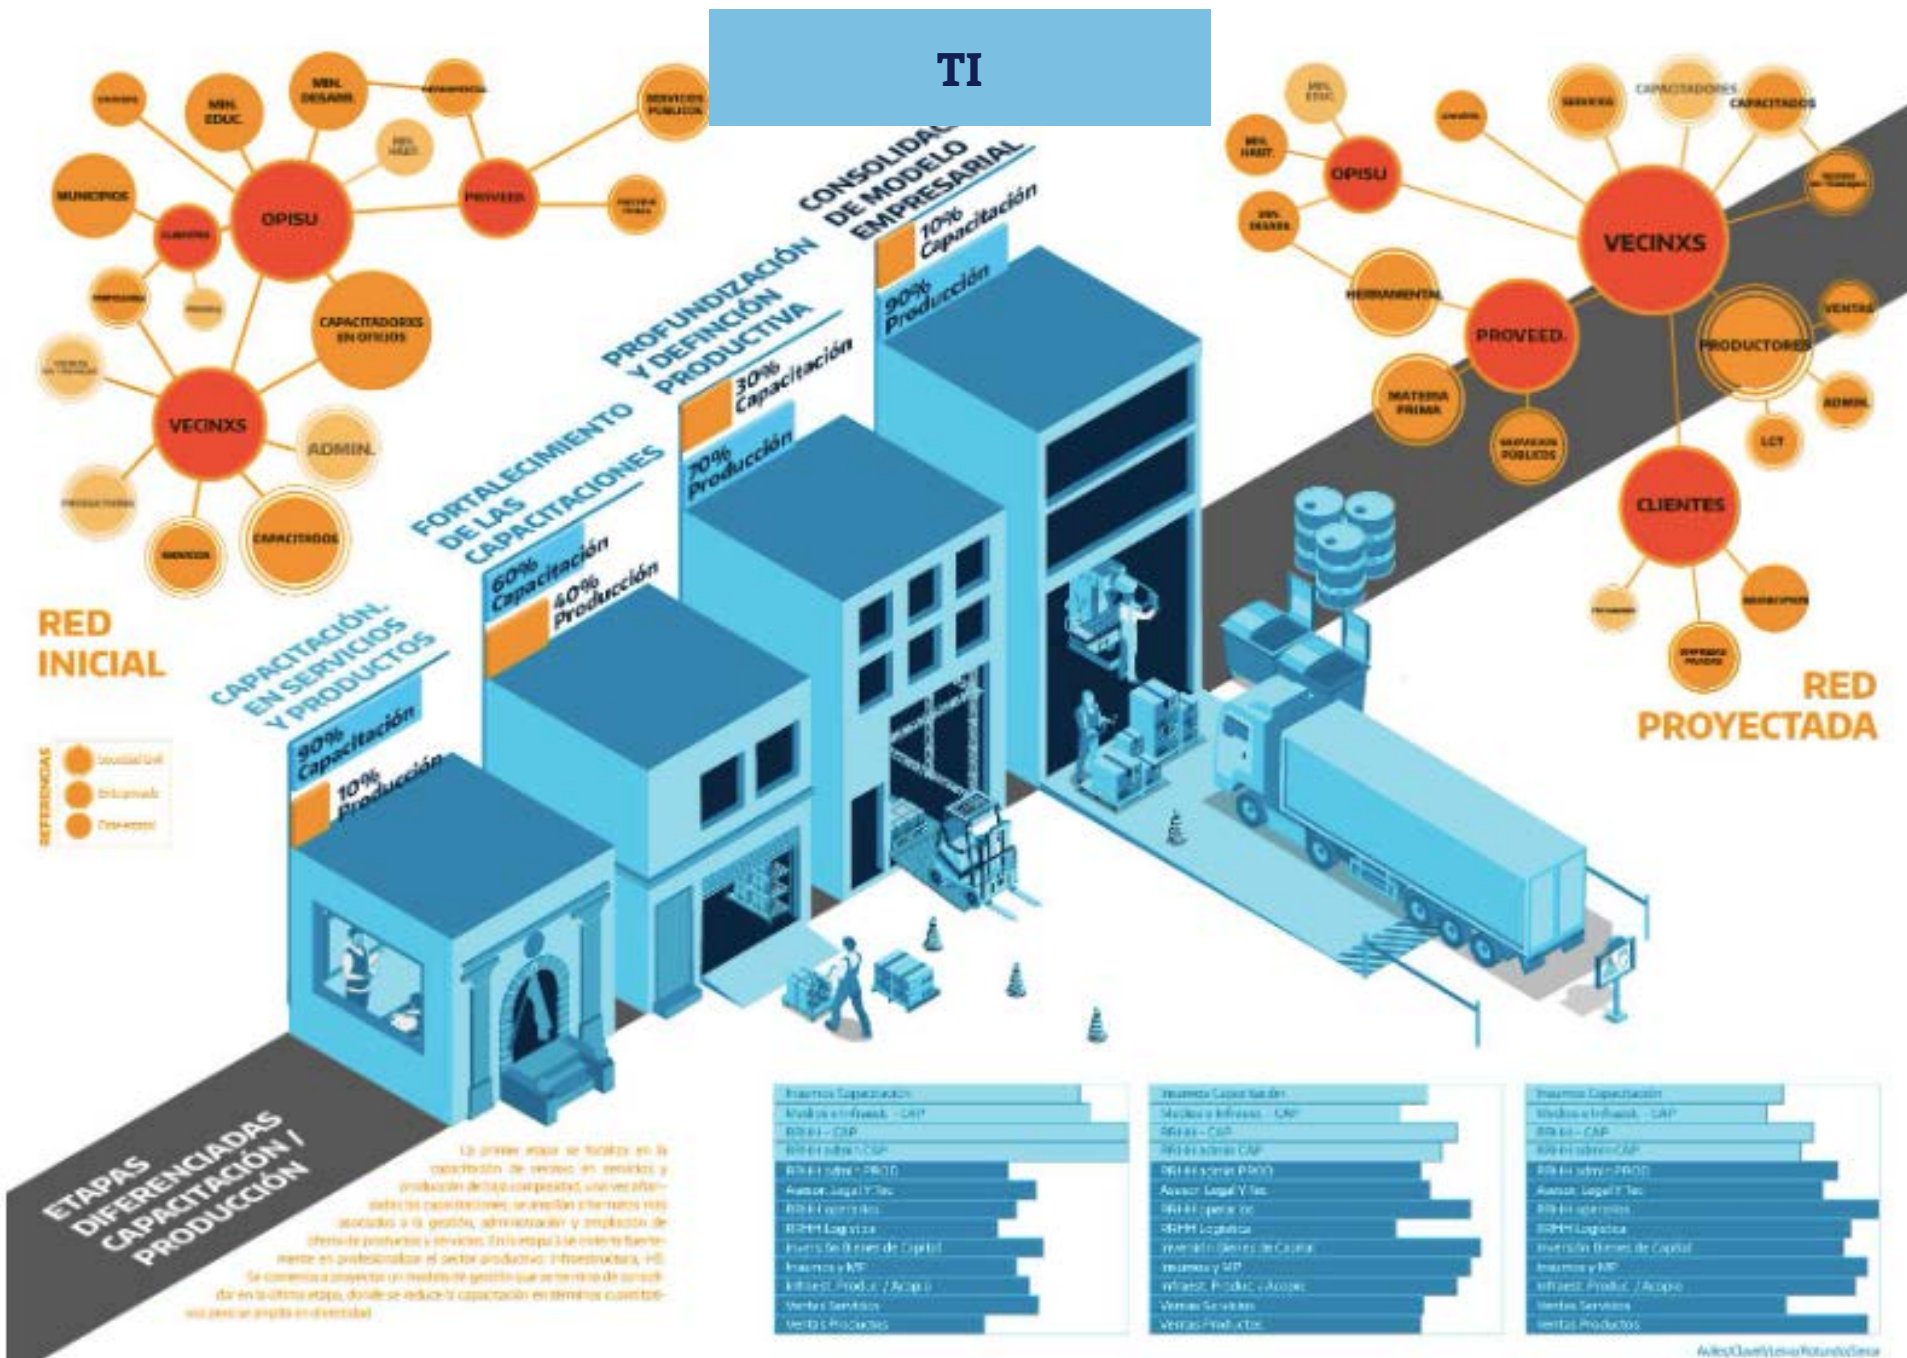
TI

RED INICIAL

OPISU
VECINXS
MUNICIPIOS
MIN. EDUC.
MIN. DESARR.
PROVEED.
SERVICIOS PÚBLICOS
CAPACITADORXS EN OFICIOS
ADMIN.
CAPACITADOS
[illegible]

REFERENCIAS
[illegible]
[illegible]
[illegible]

CAPACITACIÓN EN SERVICIOS Y PRODUCTOS
90% Capacitación
10% Producción

FORTALECIMIENTO DE LAS CAPACITACIONES
60% Capacitación
40% Producción

PROFUNDIZACIÓN Y DEFINCIÓN PRODUCTIVA
30% Capacitación
70% Producción

CONSOLIDACIÓN DE MODELO EMPRESARIAL
10% Capacitación
90% Producción

RED PROYECTADA

VECINXS
OPISU
MIN. HABIT.
PROVEED.
HERRAMIENTAL
MATERIA PRIMA
SERVICIOS PÚBLICOS
PRODUCTORES
VENTAS
ADMIN.
LCT
CLIENTES
CAPACITADORES
CAPACITADOS
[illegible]

ETAPAS DIFERENCIADAS CAPACITACIÓN / PRODUCCIÓN

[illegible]

| Insumos Capacitación | Insumos Capacitación | Insumos Capacitación |
|---|---|---|
| Medios e Infraestr. - CAP | Medios e Infraestr. - CAP | Medios e Infraestr. - CAP |
| RRHH - CAP | RRHH - CAP | RRHH - CAP |
| RRHH admin CAP | RRHH admin CAP | RRHH admin CAP |
| RRHH admin PROD | RRHH admin PROD | RRHH admin PROD |
| Asesor. Legal Y Tec | Asesor. Legal Y Tec | Asesor. Legal Y Tec |
| RRHH operarios | RRHH operarios | RRHH operarios |
| RRHH Logística | RRHH Logística | RRHH Logística |
| Inversión Bienes de Capital | Inversión Bienes de Capital | Inversión Bienes de Capital |
| Insumos y MP | Insumos y MP | Insumos y MP |
| Infraest. Produc. / Acopio | Infraest. Produc. / Acopio | Infraest. Produc. / Acopio |
| Ventas Servicios | Ventas Servicios | Ventas Servicios |
| Ventas Productos | Ventas Productos | Ventas Productos |

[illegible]